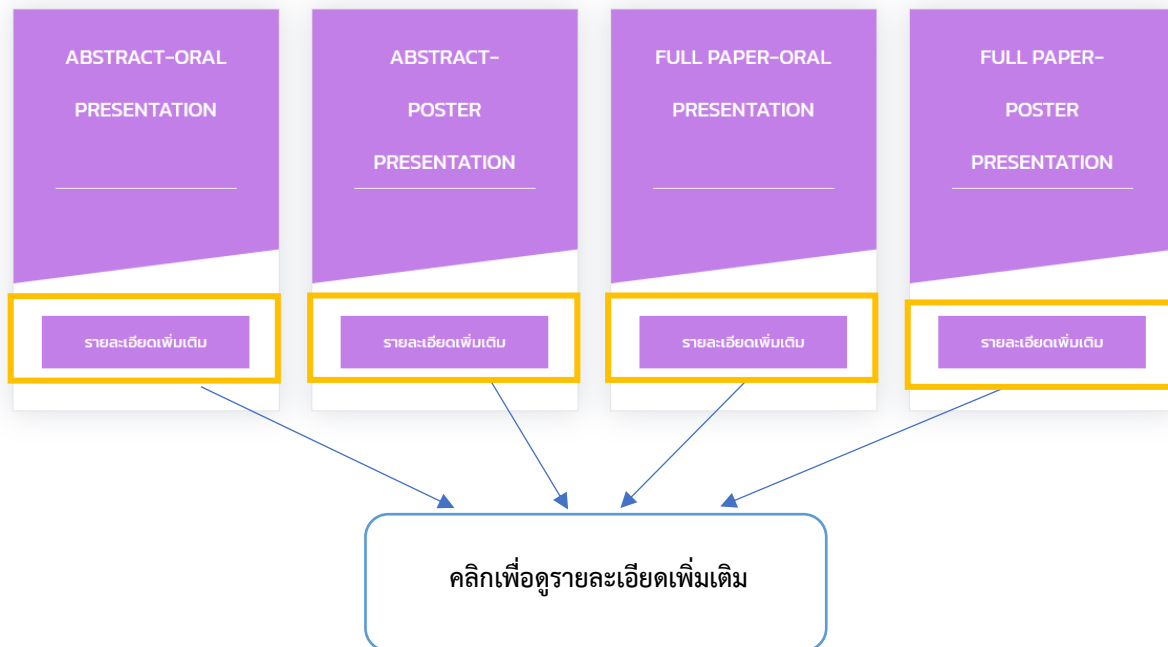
ABSTRACT-ORAL PRESENTATION

รายละเอียดเพิ่มเติม

ABSTRACT-POSTER PRESENTATION

รายละเอียดเพิ่มเติม

FULL PAPER-ORAL PRESENTATION

รายละเอียดเพิ่มเติม

FULL PAPER-POSTER PRESENTATION

รายละเอียดเพิ่มเติม

คลิกเพื่อดูรายละเอียดเพิ่มเติม